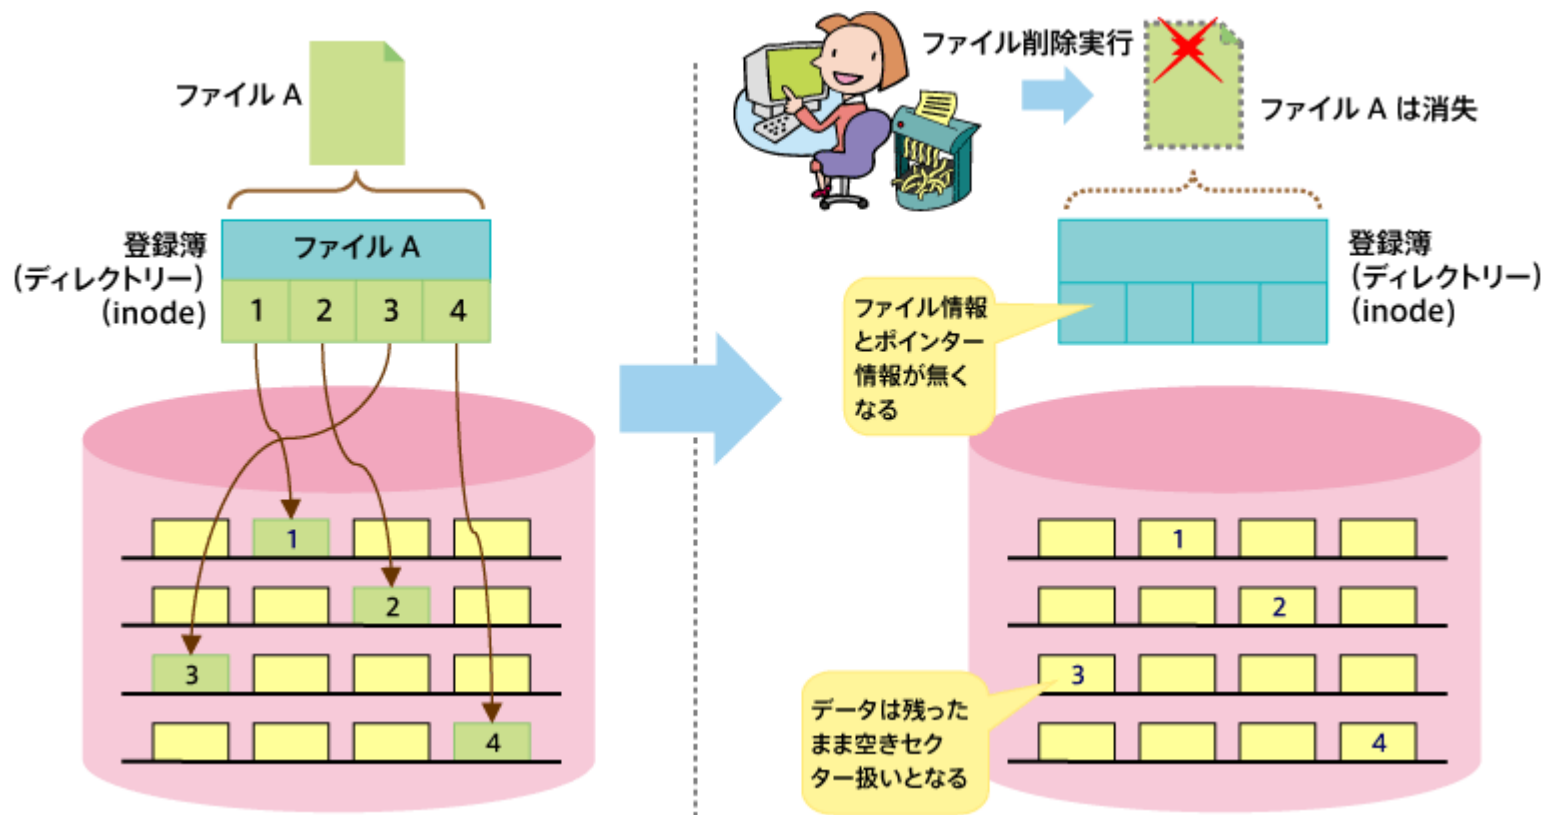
ファイル A

登録簿
(ディレクトリー)
(inode)

ファイル A

| 1 | 2 | 3 | 4 |
|---|---|---|---|

1
2
3
4

ファイル削除実行

ファイル A は消失

登録簿
(ディレクトリー)
(inode)

ファイル情報とポインター情報が無くなる

1
2
3
4

データは残ったまま空きセクター扱いとなる